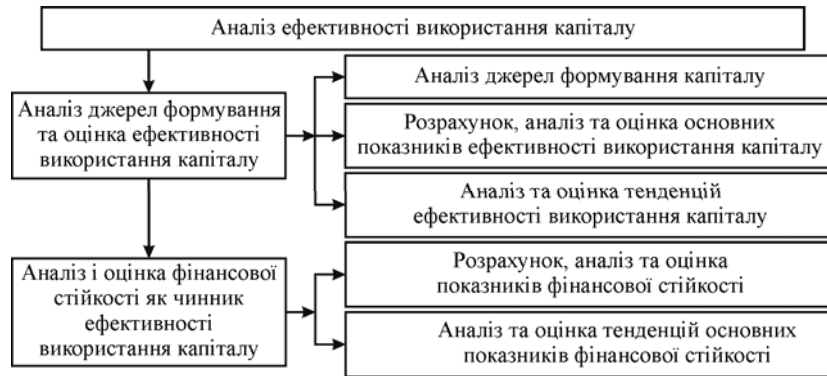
Аналіз ефективності використання капіталу

Аналіз джерел формування та оцінка ефективності використання капіталу

Аналіз джерел формування капіталу

Розрахунок, аналіз та оцінка основних показників ефективності використання капіталу

Аналіз та оцінка тенденцій ефективності використання капіталу

Аналіз і оцінка фінансової стійкості як чинник ефективності використання капіталу

Розрахунок, аналіз та оцінка показників фінансової стійкості

Аналіз та оцінка тенденцій основних показників фінансової стійкості